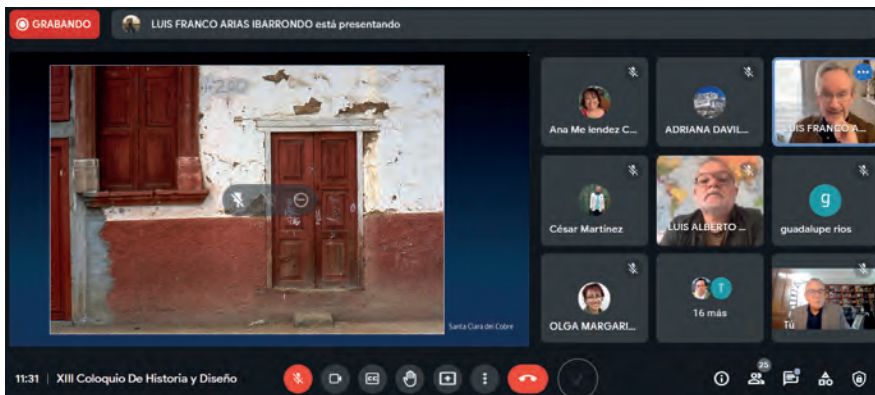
GRABANDO

LUIS FRANCO ARIAS IBARRONDO está presentando

Santa Clara del Cobre

Ana Me lendez C...

ADRIANA DAVIL...

LUIS FRANCO A...

César Martínez

LUIS ALBERTO ...

g

guadalupe rios

OLGA MARGARI...

T

16 más

Tú

11:31 | XIII Coloquio De Historia y Diseño

25